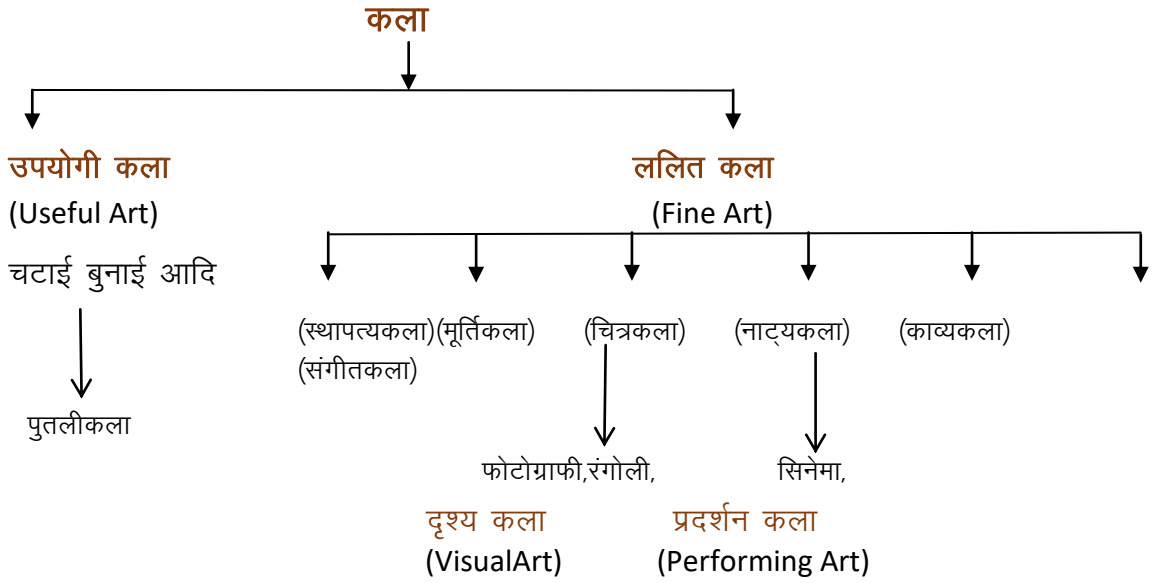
कला

उपयोगी कला
(Useful Art)
चटाई बुनाई आदि

पुतलीकला

ललित कला
(Fine Art)

(स्थापत्यकला)(मूर्तिकला) (चित्रकला) (नाट्यकला) (काव्यकला)
(संगीतकला)

फोटोग्राफी,रंगोली,

सिनेमा,

दृश्य कला
(VisualArt)

प्रदर्शन कला
(Performing Art)